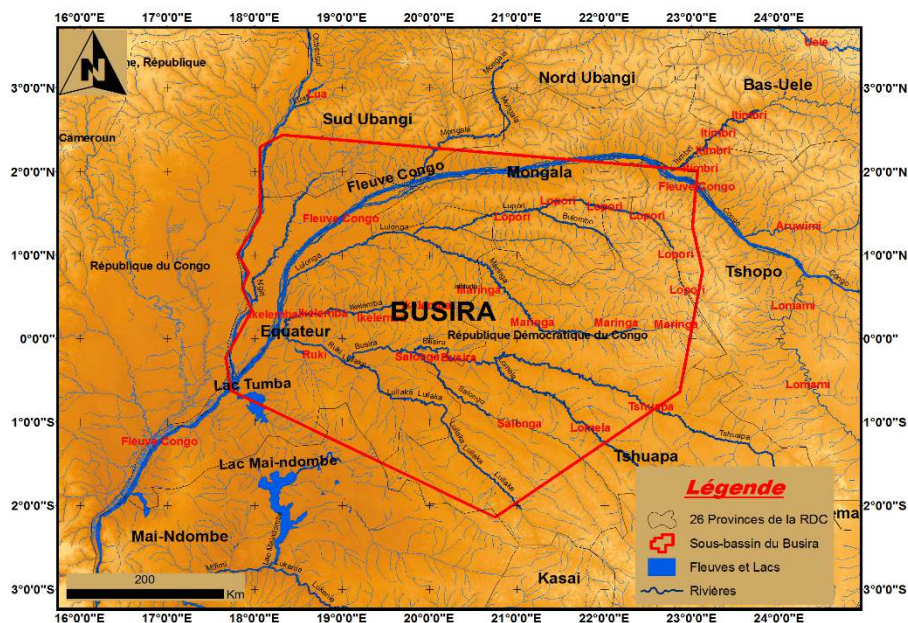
16°0'0"E 17°0'0"E 18°0'0"E 19°0'0"E 20°0'0"E 21°0'0"E 22°0'0"E 23°0'0"E 24°0'0"E

N

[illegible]ue, République

Uele

3°0'0"N

Lua

Nord Ubangi

Bas-Uele

Sud Ubangi

Itimbiri

Cameroun

Itimbiri

Itimbiri

Itimbiri

Fleuve Congo

Mongala

2°0'0"N

Fleuve Congo

Lopori

Lopori

Lopori

Lopori

Fleuve Congo

Aruwimi

Lulonga

1°0'0"N

République du Congo

Lopori

Tshopo

Maringa

Lopori

Ikelemba

Ikelemba

Ikelemba

BUSIRA

Lomami

Equateur

Maringa

Maringa

Maringa

République Démocratique du Congo

0°0'0"

Ruki

Busira

Salonga

Busira

Lac Tumba

Lomami

Tshuapa

1°0'0"S

Fleuve Congo

Salonga

Lomela

Tshuapa

Tshuapa

Lac Mai-ndombe

Légende

2°0'0"S

26 Provinces de la RDC

Mai-Ndombe

Sous-bassin du Busira

Fleuves et Lacs

Kasai

Rivières

200

Km

3°0'0"S

16°0'0"E 17°0'0"E 18°0'0"E 19°0'0"E 20°0'0"E 21°0'0"E 22°0'0"E 23°0'0"E 24°0'0"E